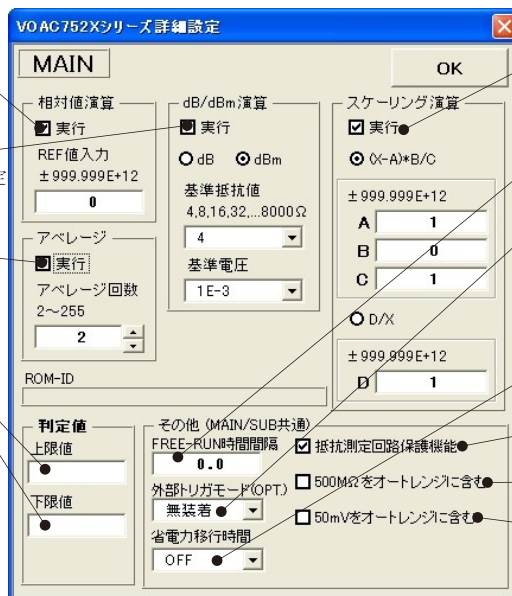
VOAC752Xシリーズ詳細設定

MAIN

OK

相対値演算
実行
REF値入力
±999.999E+12
0

dB/dBm演算
実行
dB dBm
基準抵抗値
4,8,16,32,...8000Ω
4
基準電圧
1E-3

スケーリング演算
実行
(X-A)*B/C
±999.999E+12
A 1
B 0
C 1

D/X
±999.999E+12
D 1

アベレージ
実行
アベレージ回数
2~255
2

ROM-ID

判定値
上限値
下限値

その他 (MAIN/SUB共通)
FREE-RUN時間間隔
0.0
外部トリガモード(OPT)
無装着
省電力移行時間
OFF

抵抗測定回路保護機能
500MΩをオートレンジに含む
50mVをオートレンジに含む

定